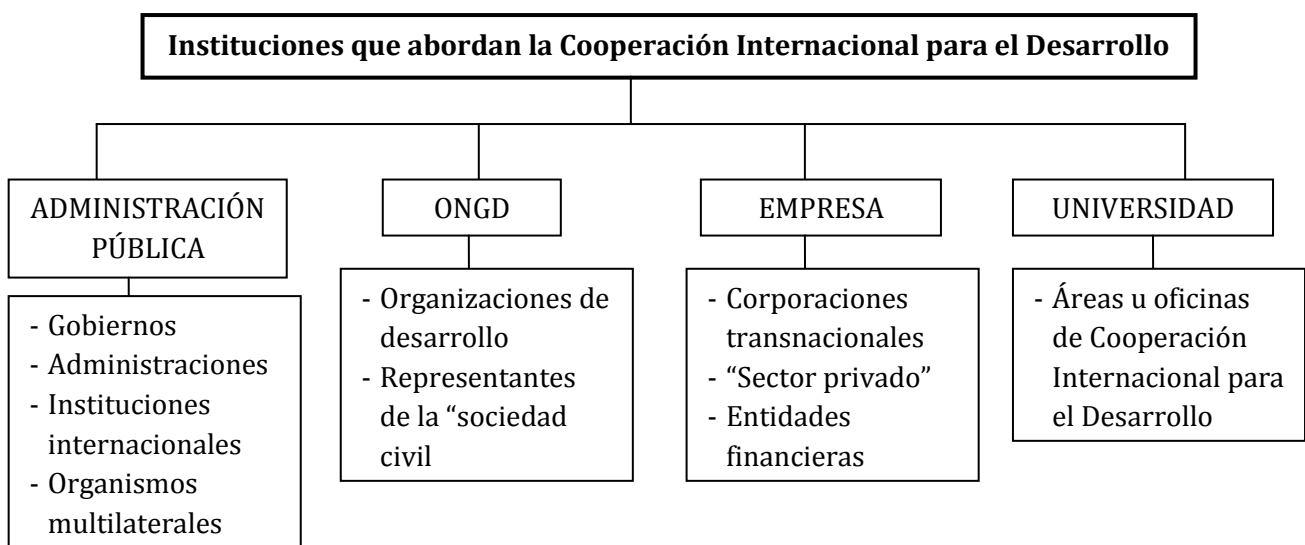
**Instituciones que abordan la Cooperación Internacional para el Desarrollo**

ADMINISTRACIÓN PÚBLICA

- Gobiernos
- Administraciones
- Instituciones internacionales
- Organismos multilaterales

ONGD

- Organizaciones de desarrollo
- Representantes de la "sociedad civil

EMPRESA

- Corporaciones transnacionales
- "Sector privado"
- Entidades financieras

UNIVERSIDAD

- Áreas u oficinas de Cooperación Internacional para el Desarrollo